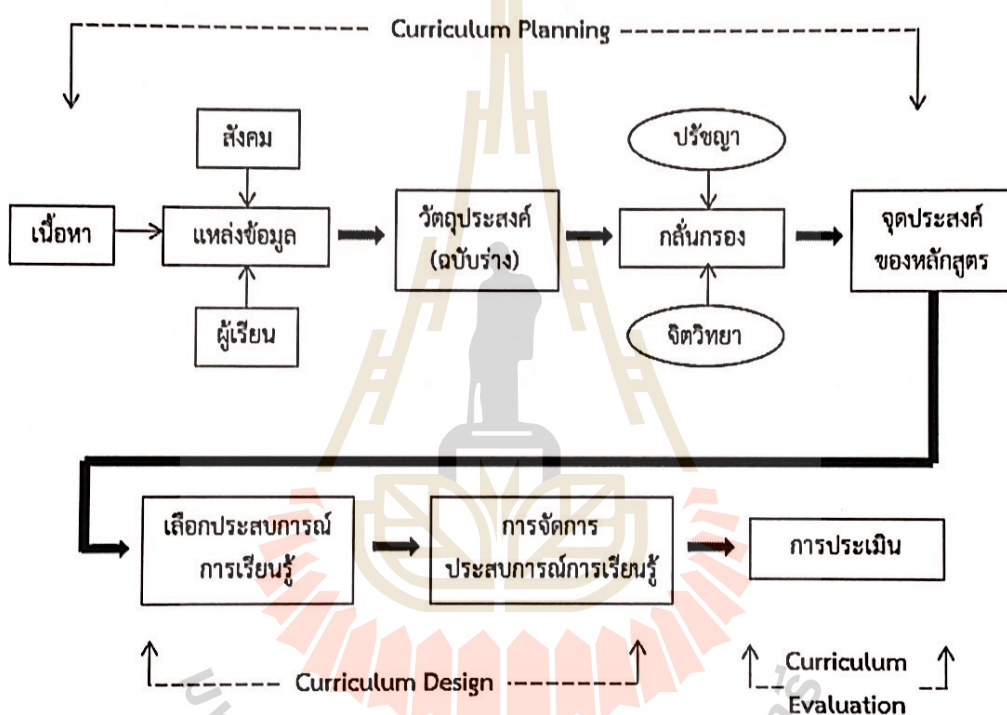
Curriculum Planning

สังคม

เนื้อหา

แหล่งข้อมูล

ผู้เรียน

วัตถุประสงค์ (ฉบับร่าง)

ปรัชญา

กลั่นกรอง

จิตวิทยา

จุดประสงค์ของหลักสูตร

เลือกประสบการณ์การเรียนรู้

การจัดการประสบการณ์การเรียนรู้

การประเมิน

Curriculum Design

Curriculum Evaluation